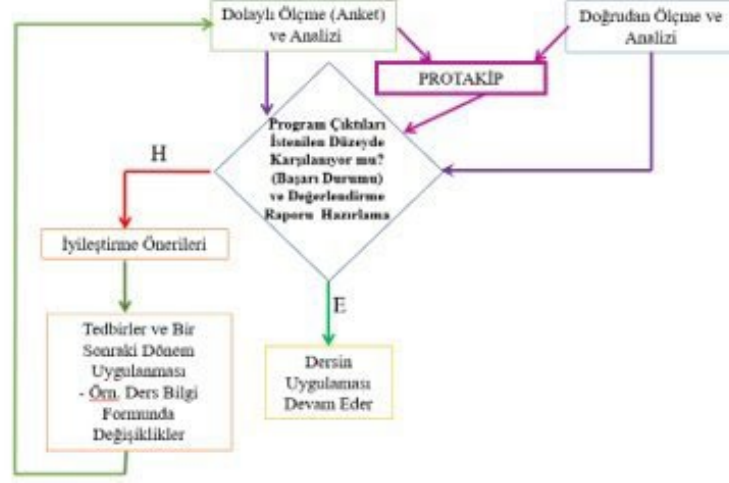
Dolaylı Ölçme (Anket) ve Analizi

Doğrudan Ölçme ve Analizi

PROTAKİP

Program Çıktıları İstenilen Düzeyde Karşılanıyor mu? (Başarı Durumu) ve Değerlendirme Raporu Hazırlama

H

İyileştirme Önerileri

Tedbirler ve Bir Sonraki Dönem Uygulanması - Örn. Ders Bilgi Formunda Değişiklikler

E

Dersin Uygulaması Devam Eder